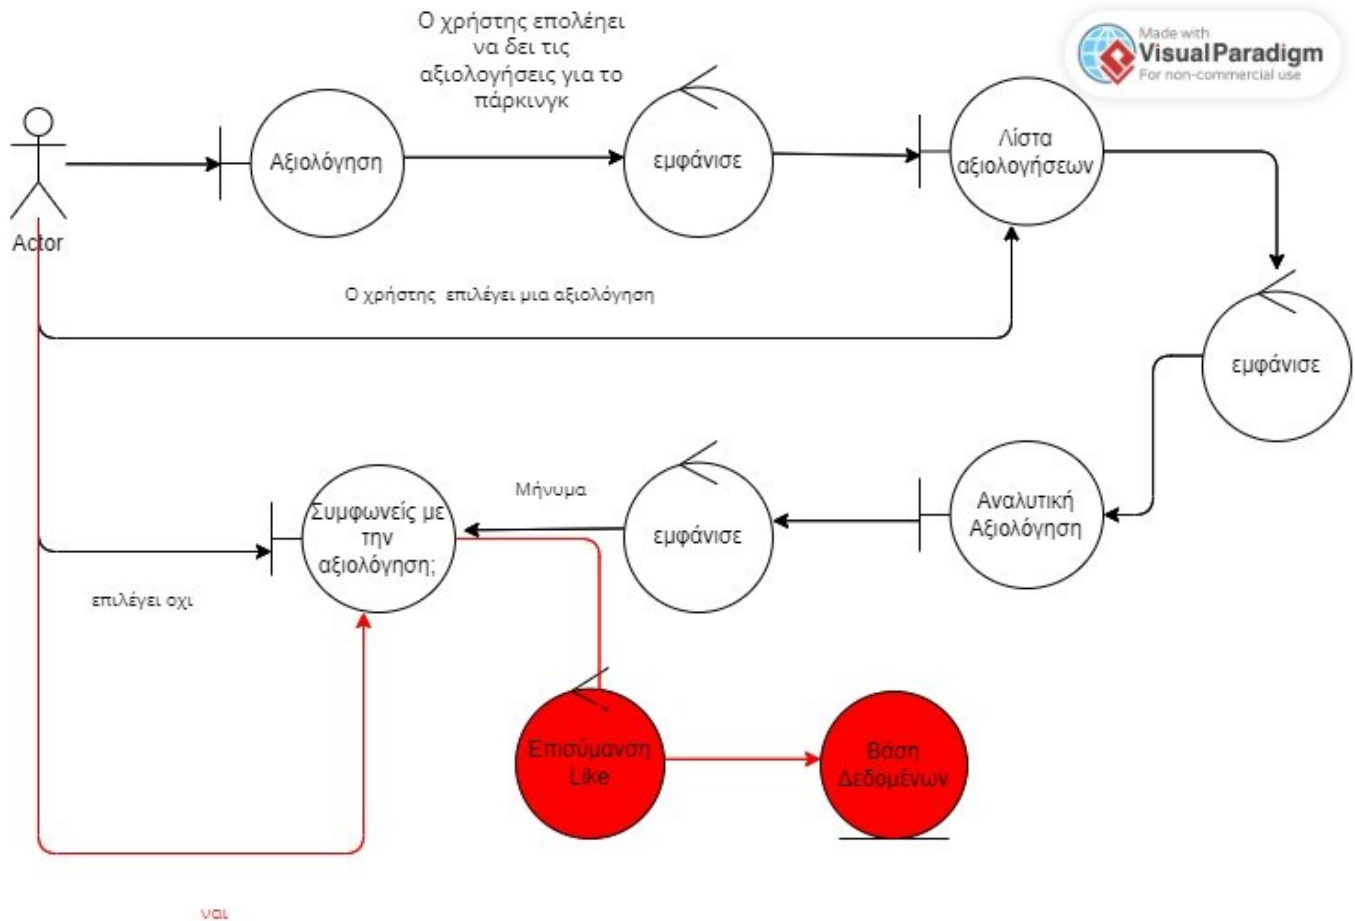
Made with
Visual Paradigm
For non-commercial use

Ο χρήστης επολέιει να δει τις αξιολογήσεις για το πάρκινγκ

Actor

Αξιολόγηση

εμφάνισε

Λίστα αξιολογήσεων

Ο χρήστης επιλέγει μια αξιολόγηση

εμφάνισε

Μήνυμα

Συμφωνείς με την αξιολόγηση;

εμφάνισε

Αναλυτική Αξιολόγηση

επιλέγει οχι

Επισύμανση Like

Βάση Δεδομένων

ναι